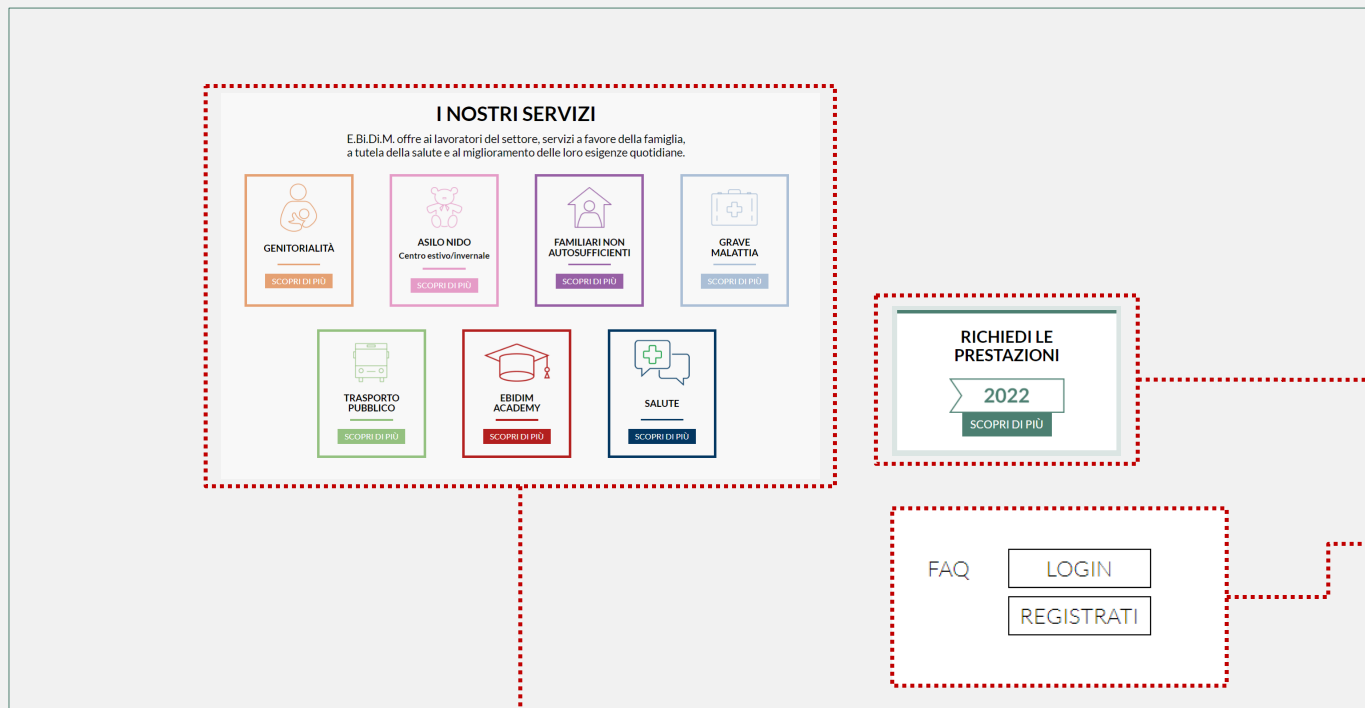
I NOSTRI SERVIZI

E.Bi.Di.M. offre ai lavoratori del settore, servizi a favore della famiglia, a tutela della salute e al miglioramento delle loro esigenze quotidiane.

GENITORIALITÀ
SCOPRI DI PIÙ

ASILO NIDO
Centro estivo/invernale
SCOPRI DI PIÙ

FAMILIARI NON AUTOSUFFICIENTI
SCOPRI DI PIÙ

GRAVE MALATTIA
SCOPRI DI PIÙ

TRASPORTO PUBBLICO
SCOPRI DI PIÙ

EBIDIM ACADEMY
SCOPRI DI PIÙ

SALUTE
SCOPRI DI PIÙ

RICHIEDI LE PRESTAZIONI
2022
SCOPRI DI PIÙ

FAQ
LOGIN
REGISTRATI